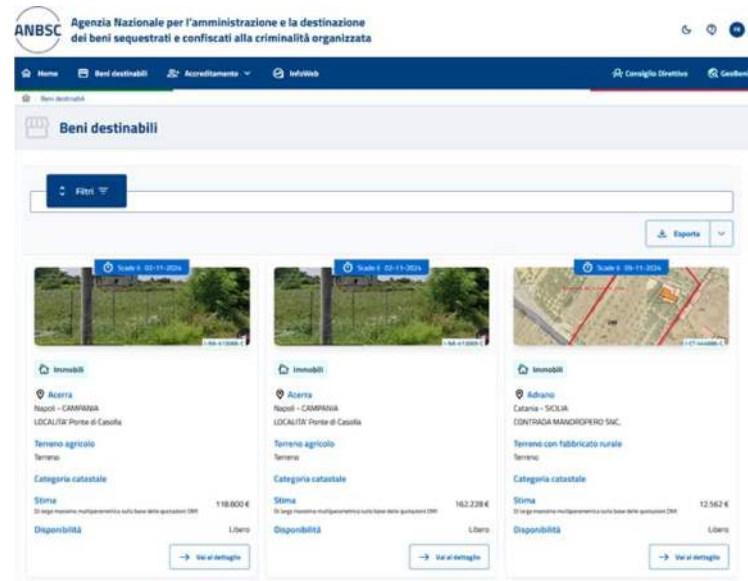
ANBSC Agenzia Nazionale per l'amministrazione e la destinazione dei beni sequestrati e confiscati alla criminalità organizzata

Home | Beni destinabili | Accreditamento | InfoWeb | Consiglio Direttivo | GeoBeni

Beni destinabili

Beni destinabili

Filtri

Esporta

Scade il 02-11-2024

Immobili

Acerra
Napoli - CAMPANIA
LOCALITA' Ponte di Casolla

Terreno agricolo
Terreno

Categoria catastale

Stima
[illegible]
118.800 €

Disponibilità
Libero

Vai al dettaglio

Scade il 02-11-2024

Immobili

Acerra
Napoli - CAMPANIA
LOCALITA' Ponte di Casolla

Terreno agricolo
Terreno

Categoria catastale

Stima
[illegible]
162.228 €

Disponibilità
Libero

Vai al dettaglio

Scade il 09-11-2024

Immobili

Adrano
Catania - SICILIA
CONTRADA MANDROPERO SNC.

Terreno con fabbricato rurale
Terreno

Categoria catastale

Stima
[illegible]
12.562 €

Disponibilità
Libero

Vai al dettaglio